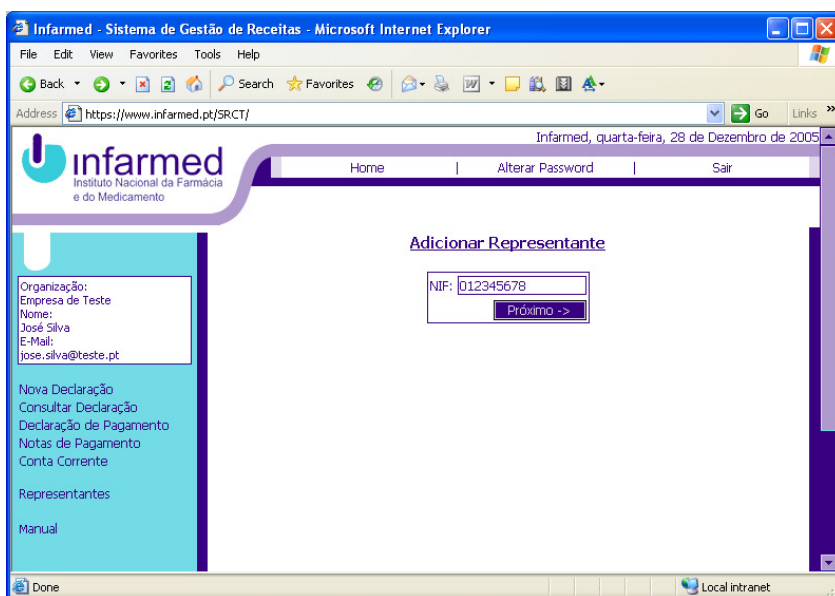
Infarmed - Sistema de Gestão de Receitas - Microsoft Internet Explorer

File Edit View Favorites Tools Help

Back Search Favorites

Address https://www.infarmed.pt/SRCT/ Go Links

Infarmed, quarta-feira, 28 de Dezembro de 2005

infarmed
Instituto Nacional da Farmácia e do Medicamento

Home | Alterar Password | Sair

Organização:
Empresa de Teste
Nome:
José Silva
E-Mail:
jose.silva@teste.pt

Nova Declaração
Consultar Declaração
Declaração de Pagamento
Notas de Pagamento
Conta Corrente

Representantes

Manual

Adicionar Representante

NIF: 012345678

Próximo ->

Done Local intranet